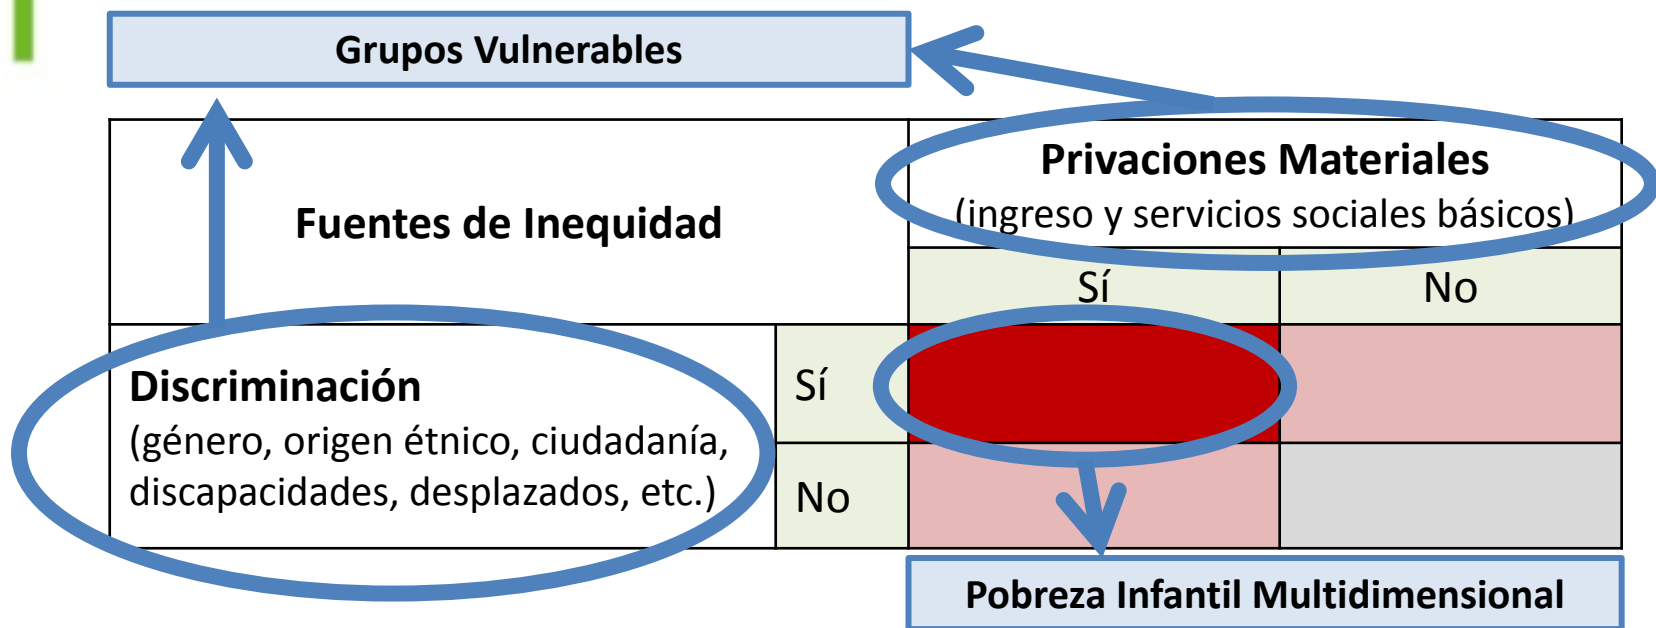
Grupos Vulnerables

| Fuentes de Inequidad | | Privaciones Materiales (ingreso y servicios sociales básicos) | |
|---|---|---|---|
| | | Sí | No |
| Discriminación (género, origen étnico, ciudadanía, discapacidades, desplazados, etc.) | Sí | | |
| | No | | |

Pobreza Infantil Multidimensional